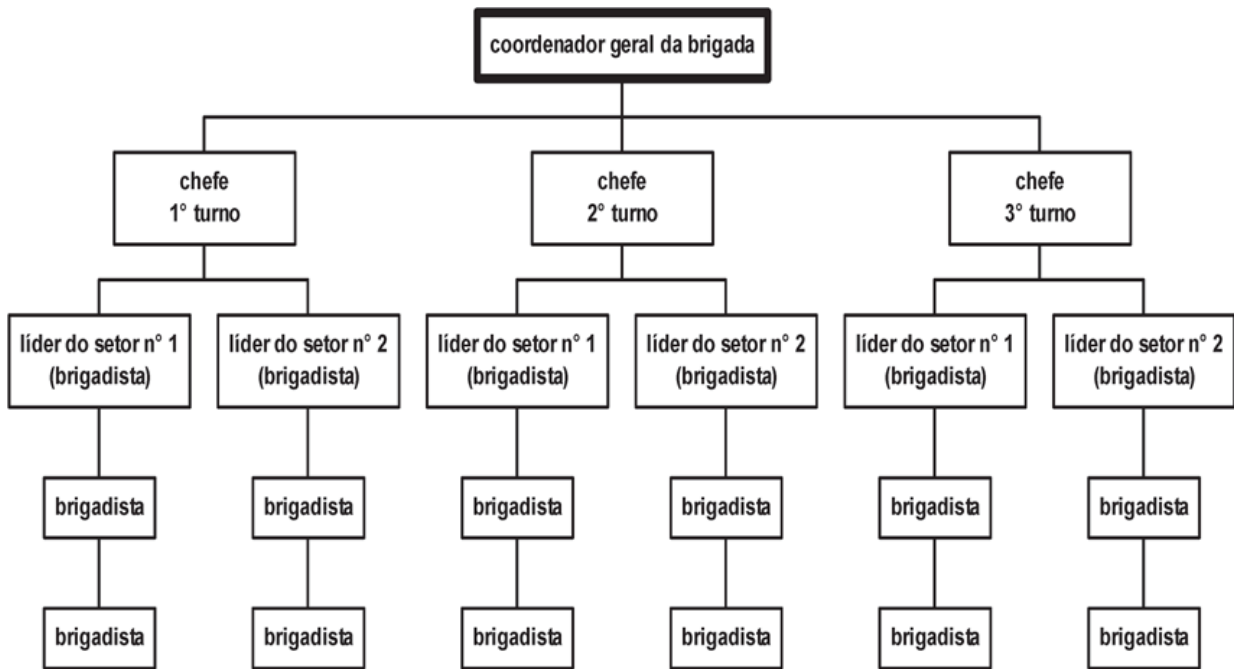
coordenador geral da brigada

chefe
1° turno

chefe
2° turno

chefe
3° turno

líder do setor n° 1
(brigadista)

líder do setor n° 2
(brigadista)

líder do setor n° 1
(brigadista)

líder do setor n° 2
(brigadista)

líder do setor n° 1
(brigadista)

líder do setor n° 2
(brigadista)

brigadista

brigadista

brigadista

brigadista

brigadista

brigadista

brigadista

brigadista

brigadista

brigadista

brigadista

brigadista